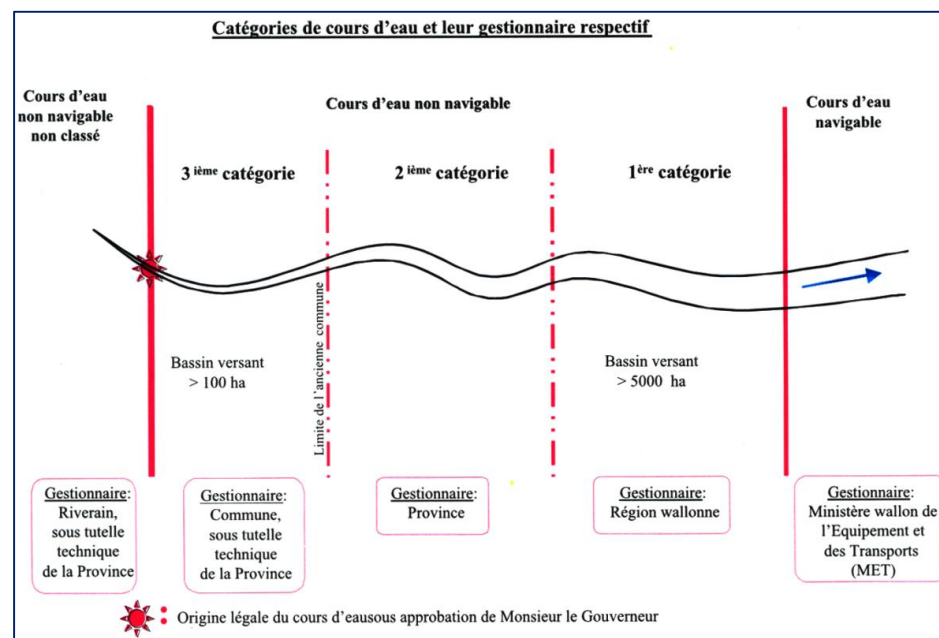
Catégories de cours d'eau et leur gestionnaire respectif

Cours d'eau non navigable non classé

Cours d'eau non navigable

Cours d'eau navigable

3$^{ième}$ catégorie

2$^{ième}$ catégorie

1$^{ère}$ catégorie

Limite de l'ancienne commune

Bassin versant > 100 ha

Bassin versant > 5000 ha

Gestionnaire: Riverain, sous tutelle technique de la Province

Gestionnaire: Commune, sous tutelle technique de la Province

Gestionnaire: Province

Gestionnaire: Région wallonne

Gestionnaire: Ministère wallon de l'Equipement et des Transports (MET)

: Origine légale du cours d'eausous approbation de Monsieur le Gouverneur